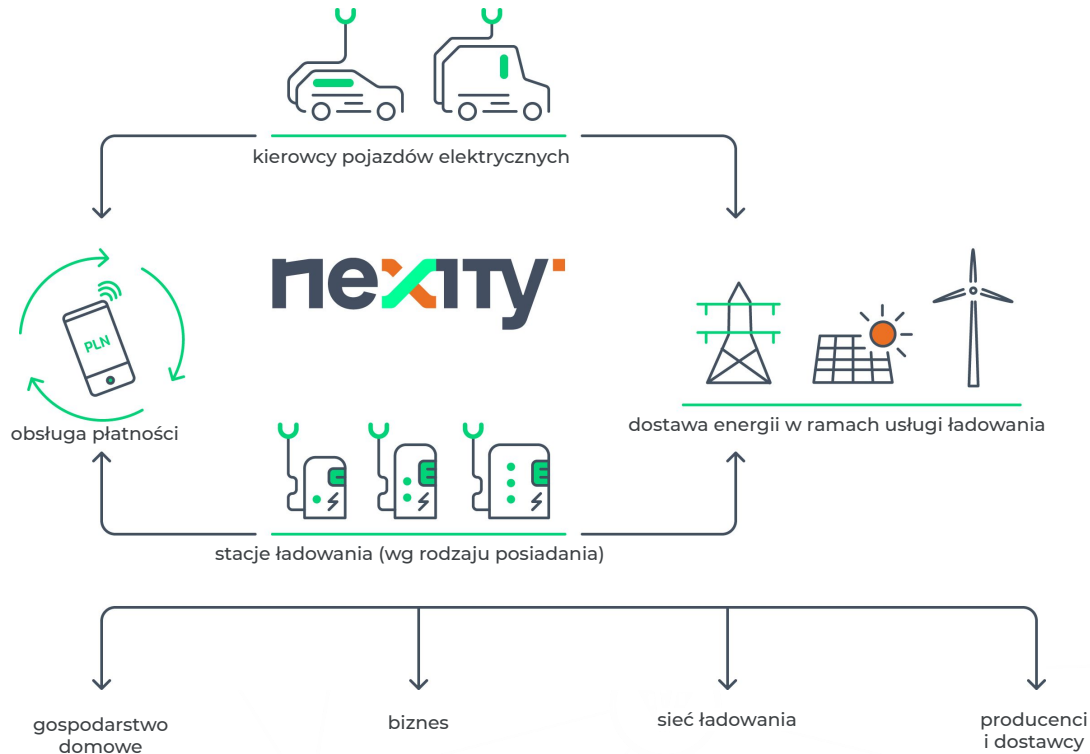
kierowcy pojazdów elektrycznych

nexity

PLN

obsługa płatności

dostawa energii w ramach usługi ładowania

stacje ładowania (wg rodzaju posiadania)

gospodarstwo domowe

biznes

sieć ładowania

producenci i dostawcy